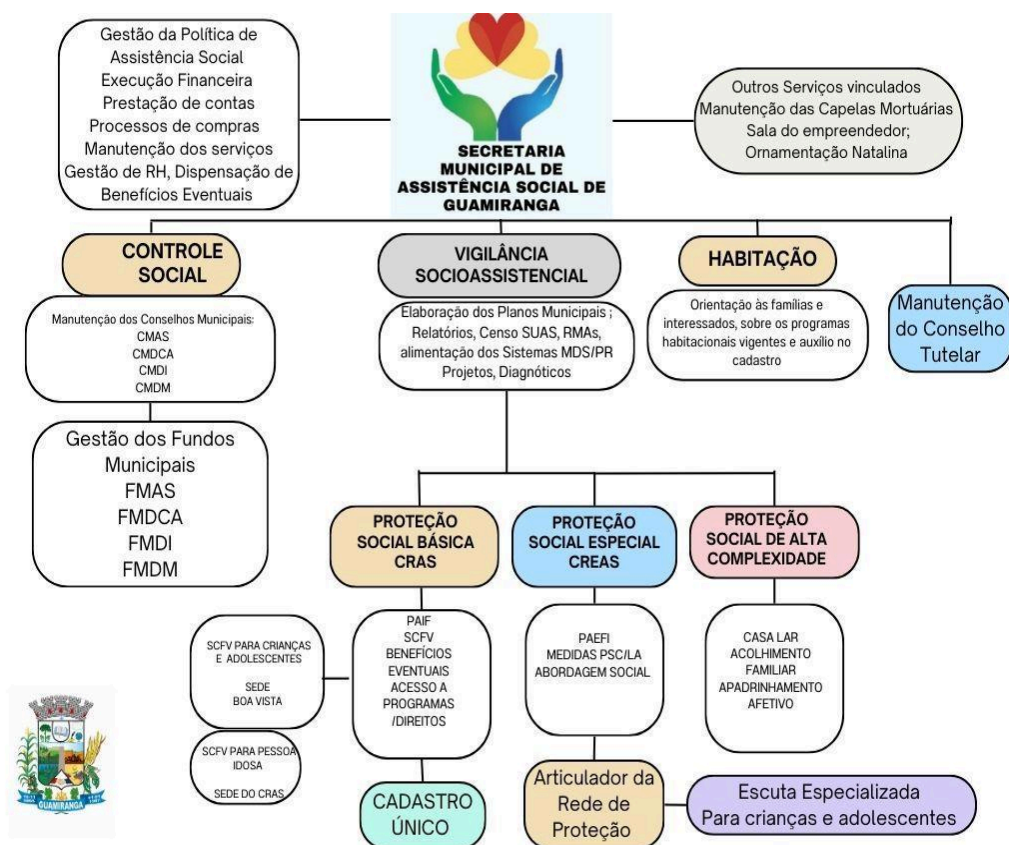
Gestão da Política de Assistência Social
Execução Financeira
Prestação de contas
Processos de compras
Manutenção dos serviços
Gestão de RH, Dispensação de Benefícios Eventuais

SECRETARIA MUNICIPAL DE ASSISTÊNCIA SOCIAL DE GUAMIRANGA

Outros Serviços vinculados
Manutenção das Capelas Mortuárias
Sala do empreendedor;
Ornamentação Natalina

CONTROLE SOCIAL

Manutenção dos Conselhos Municipais:
CMAS
CMDCA
CMDI
CMDM

Gestão dos Fundos Municipais
FMAS
FMDCA
FMDI
FMDM

VIGILÂNCIA SOCIOASSISTENCIAL

Elaboração dos Planos Municipais ; Relatórios, Censo SUAS, RMAs, alimentação dos Sistemas MDS/PR Projetos, Diagnósticos

HABITAÇÃO

Orientação às famílias e interessados, sobre os programas habitacionais vigentes e auxílio no cadastro

Manutenção do Conselho Tutelar

PROTEÇÃO SOCIAL BÁSICA CRAS

PAIF
SCFV
BENEFÍCIOS EVENTUAIS
ACESSO A PROGRAMAS /DIREITOS

SCFV PARA CRIANÇAS E ADOLESCENTES

SEDE
BOA VISTA

SCFV PARA PESSOA IDOSA

SEDE DO CRAS

CADASTRO ÚNICO

PROTEÇÃO SOCIAL ESPECIAL CREAS

PAEFI
MEDIDAS PSC/LA
ABORDAGEM SOCIAL

Articulador da Rede de Proteção

Escuta Especializada
Para crianças e adolescentes

PROTEÇÃO SOCIAL DE ALTA COMPLEXIDADE

CASA LAR
ACOLHIMENTO FAMILIAR
APADRINHAMENTO AFETIVO

GUAMIRANGA